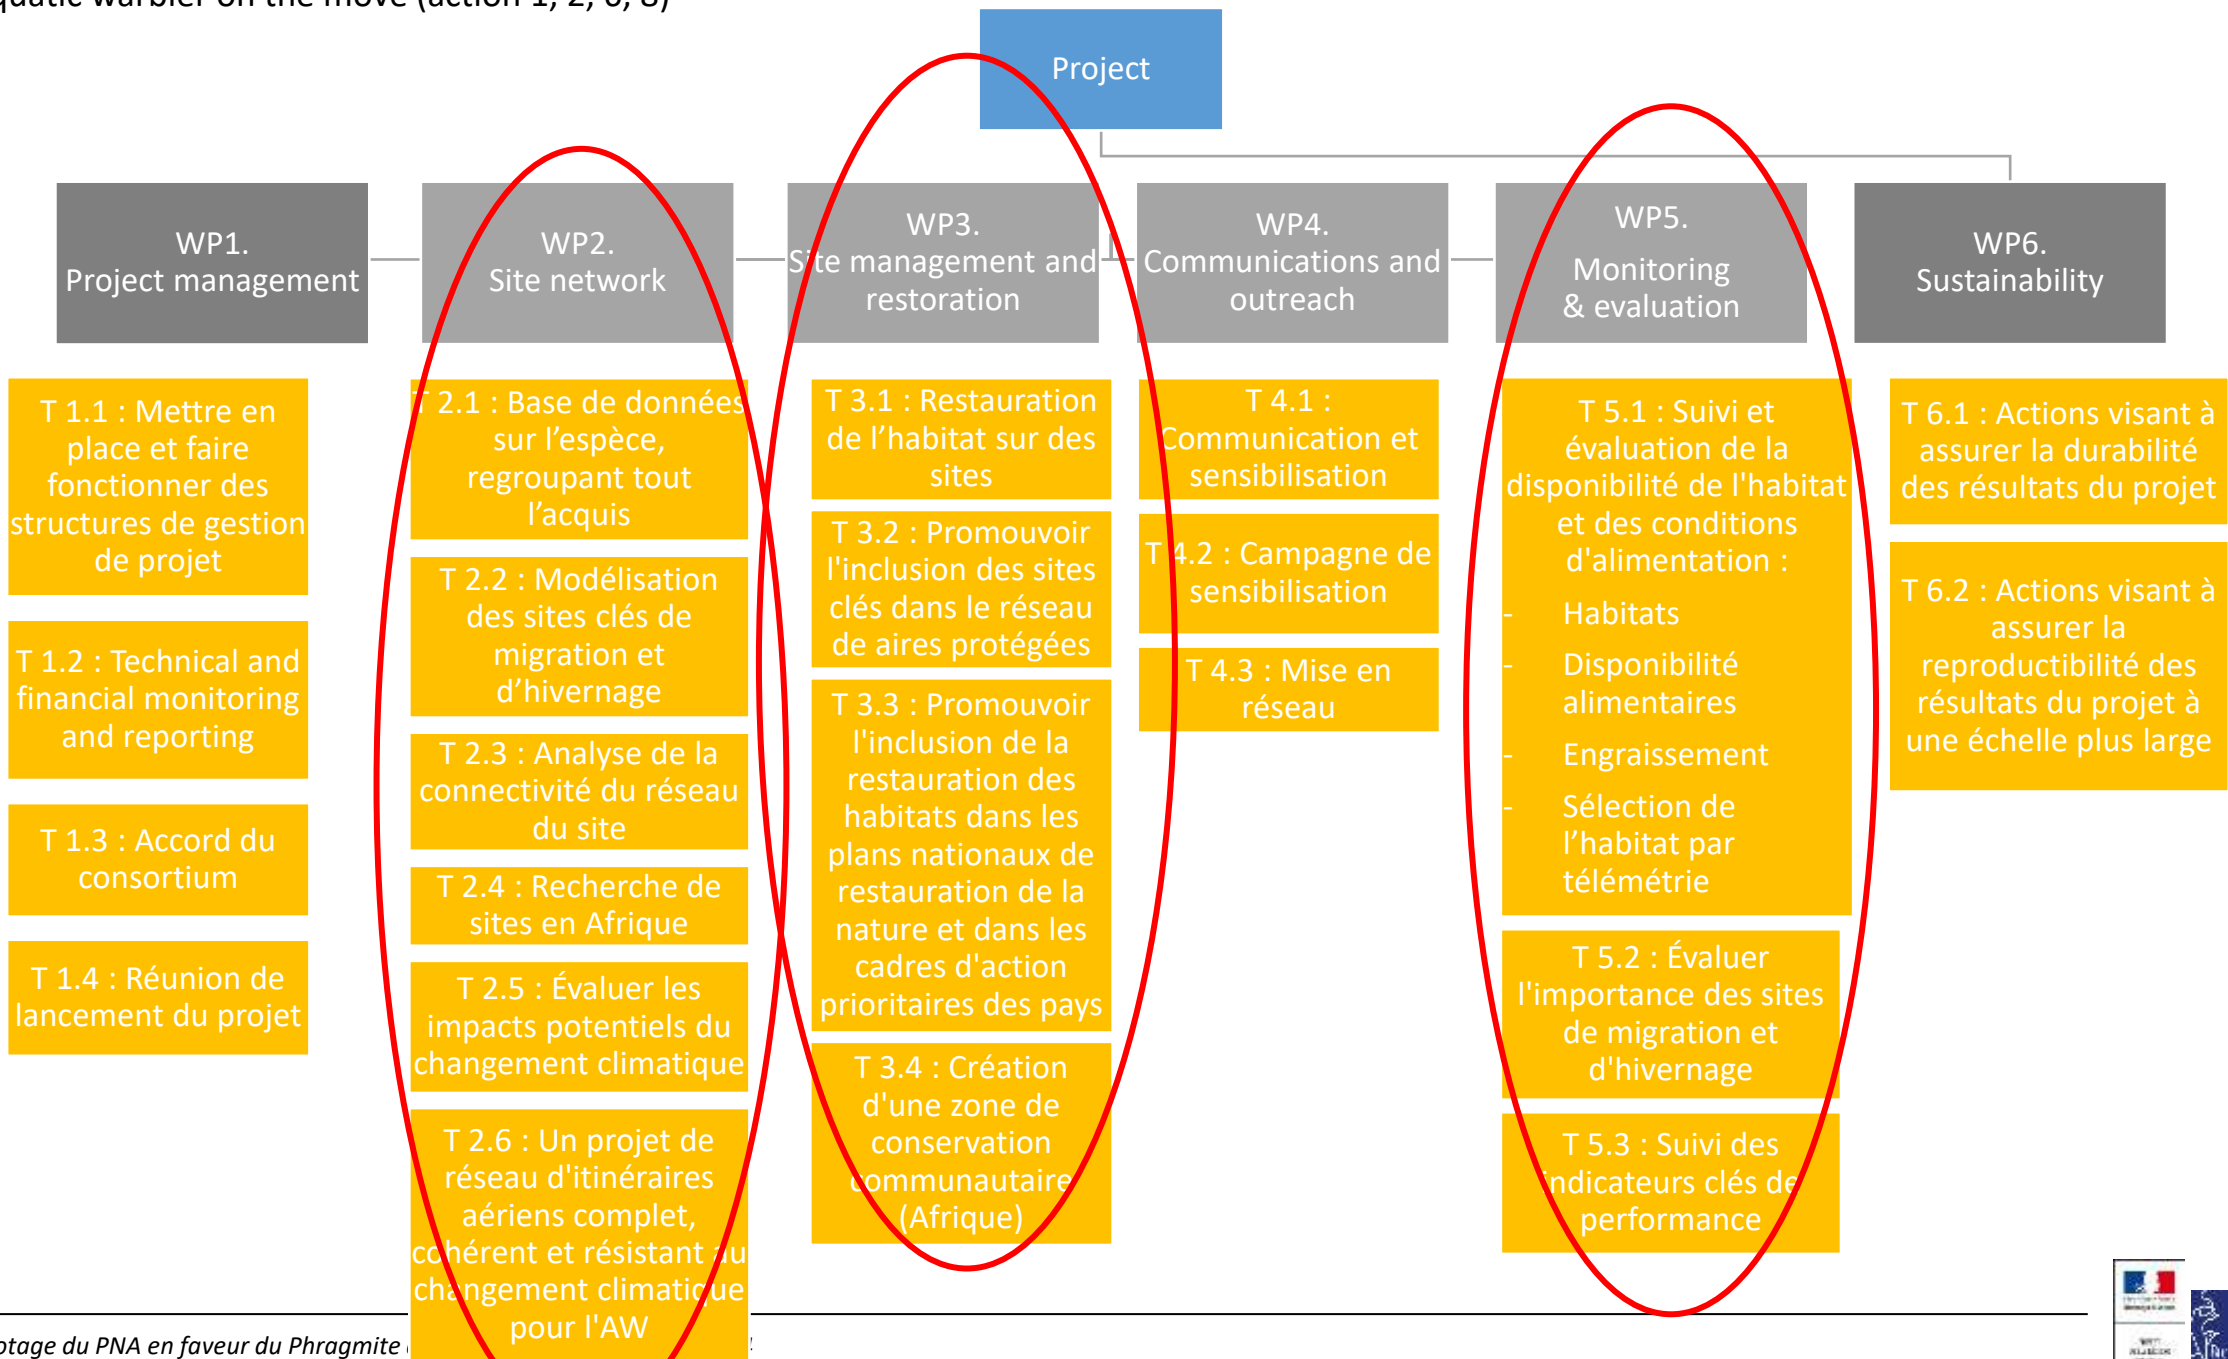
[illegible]quatic warbler on the move (action 1, 2, 6, 8)

Project

WP1.
Project management

WP2.
Site network

WP3.
Site management and restoration

WP4.
Communications and outreach

WP5.
Monitoring & evaluation

WP6.
Sustainability

T 1.1 : Mettre en place et faire fonctionner des structures de gestion de projet

T 1.2 : Technical and financial monitoring and reporting

T 1.3 : Accord du consortium

T 1.4 : Réunion de lancement du projet

T 2.1 : Base de données sur l'espèce, regroupant tout l'acquis

T 2.2 : Modélisation des sites clés de migration et d'hivernage

T 2.3 : Analyse de la connectivité du réseau du site

T 2.4 : Recherche de sites en Afrique

T 2.5 : Évaluer les impacts potentiels du changement climatique

T 2.6 : Un projet de réseau d'itinéraires aériens complet, cohérent et résistant au changement climatique pour l'AW

T 3.1 : Restauration de l'habitat sur des sites

T 3.2 : Promouvoir l'inclusion des sites clés dans le réseau de aires protégées

T 3.3 : Promouvoir l'inclusion de la restauration des habitats dans les plans nationaux de restauration de la nature et dans les cadres d'action prioritaires des pays

T 3.4 : Création d'une zone de conservation communautaire (Afrique)

T 4.1 : Communication et sensibilisation

T 4.2 : Campagne de sensibilisation

T 4.3 : Mise en réseau

T 5.1 : Suivi et évaluation de la disponibilité de l'habitat et des conditions d'alimentation :
- Habitats
- Disponibilité alimentaires
- Engraissement
- Sélection de l'habitat par télémétrie

T 5.2 : Évaluer l'importance des sites de migration et d'hivernage

T 5.3 : Suivi des indicateurs clés de performance

T 6.1 : Actions visant à assurer la durabilité des résultats du projet

T 6.2 : Actions visant à assurer la reproductibilité des résultats du projet à une échelle plus large

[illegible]otage du PNA en faveur du Phragmite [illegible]